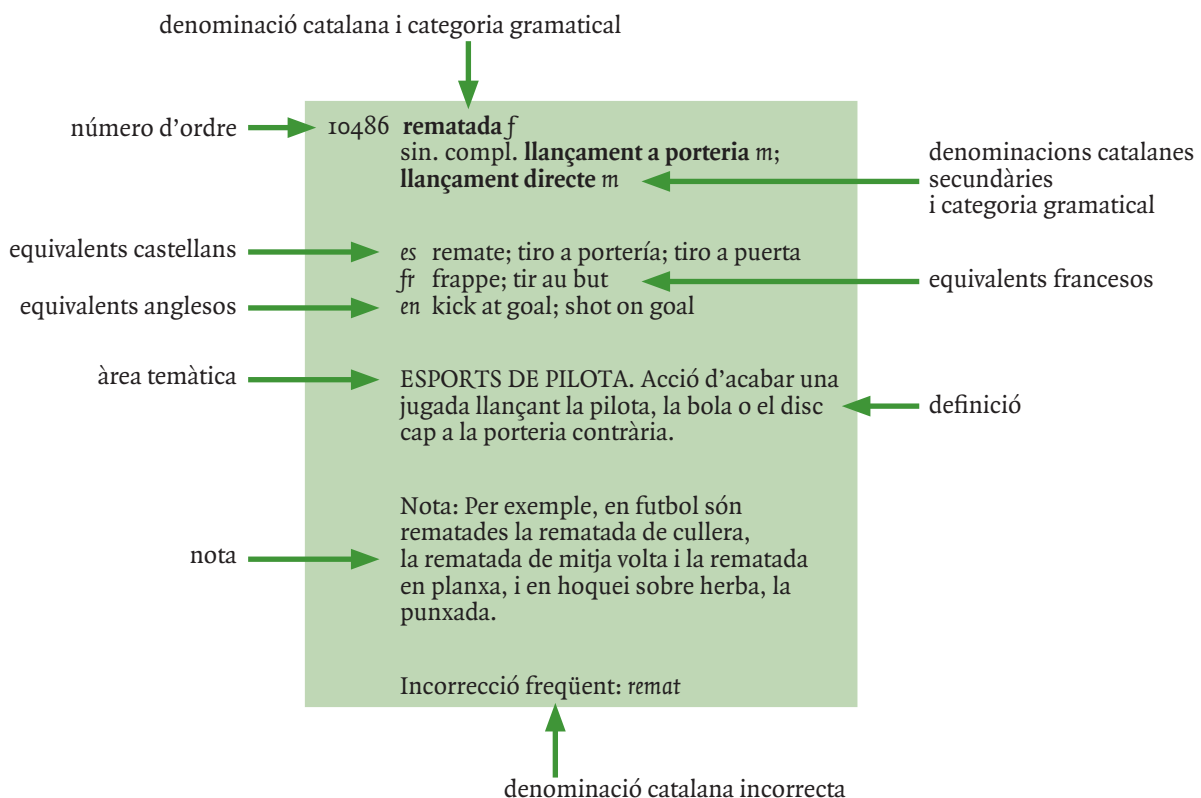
denominació catalana i categoria gramatical

número d'ordre

10486 **rematada** *f*
sin. compl. **llançament a porteria** *m*; **llançament directe** *m*

denominacions catalanes secundàries i categoria gramatical

equivalents castellans

*es* remate; tiro a portería; tiro a puerta
*fr* frappe; tir au but
*en* kick at goal; shot on goal

equivalents francesos

equivalents anglesos

àrea temàtica

ESPORTS DE PILOTA. Acció d'acabar una jugada llançant la pilota, la bola o el disc cap a la porteria contrària.

definició

nota

Nota: Per exemple, en futbol són rematades la rematada de cullera, la rematada de mitja volta i la rematada en planxa, i en hoquei sobre herba, la punxada.

Incorrecció freqüent: *remat*

denominació catalana incorrecta